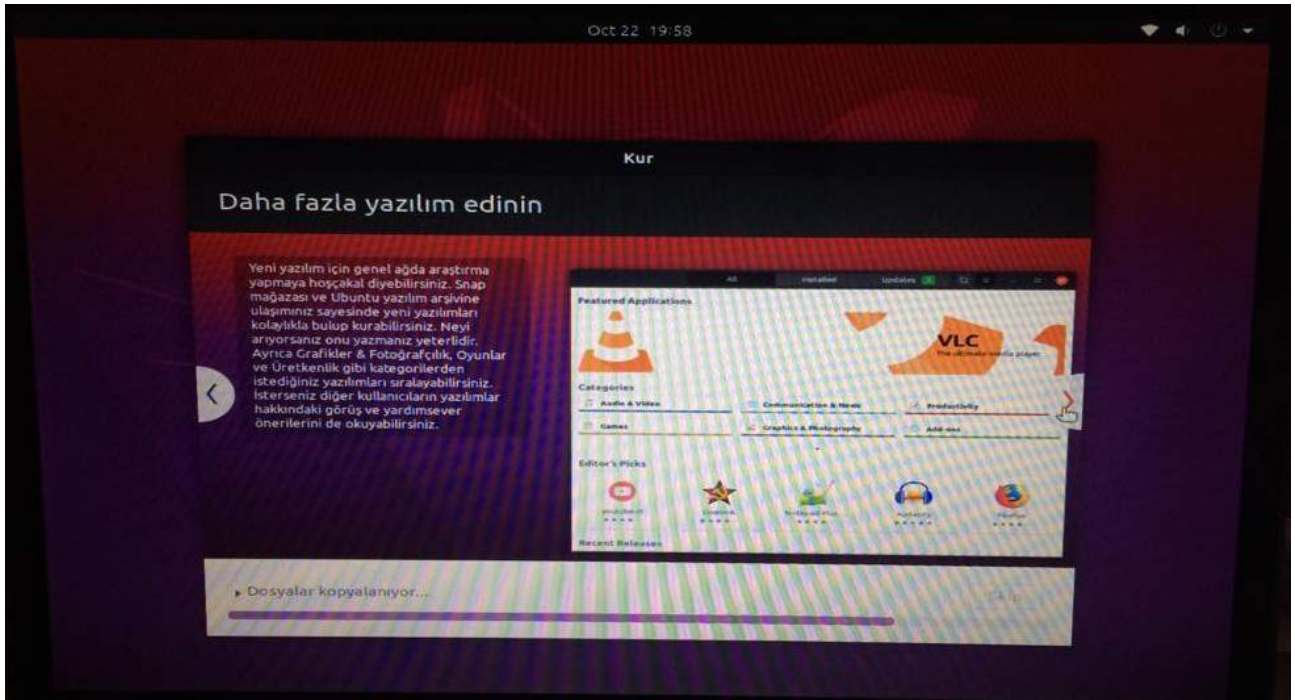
Oct 22 19:58

Kur

Daha fazla yazılım edinin

Yeni yazılım için genel ağda araştırma yapmaya hoşçakal diyebilirsiniz. Snap mağazası ve Ubuntu yazılım arşivine ulaşımınız sayesinde yeni yazılımları kolaylıkla bulup kurabilirsiniz. Neyi arıyorsanız onu yazmanız yeterlidir. Ayrıca Grafikler & Fotoğrafçılık, Oyunlar ve Üretkenlik gibi kategorilerden istediğiniz yazılımları sıralayabilirsiniz. İsterseniz diğer kullanıcıların yazılımlar hakkındaki görüş ve yardımsever önerilerini de okuyabilirsiniz.

All Installed Updates

Featured Applications

VLC
The ultimate media player

Categories

Audio & Video
Communication & News
Productivity
Games
Graphics & Photography
Add-ons

Editor's Picks

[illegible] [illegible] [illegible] Audacity Firefox

Recent Releases

Dosyalar kopyalanıyor...

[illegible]